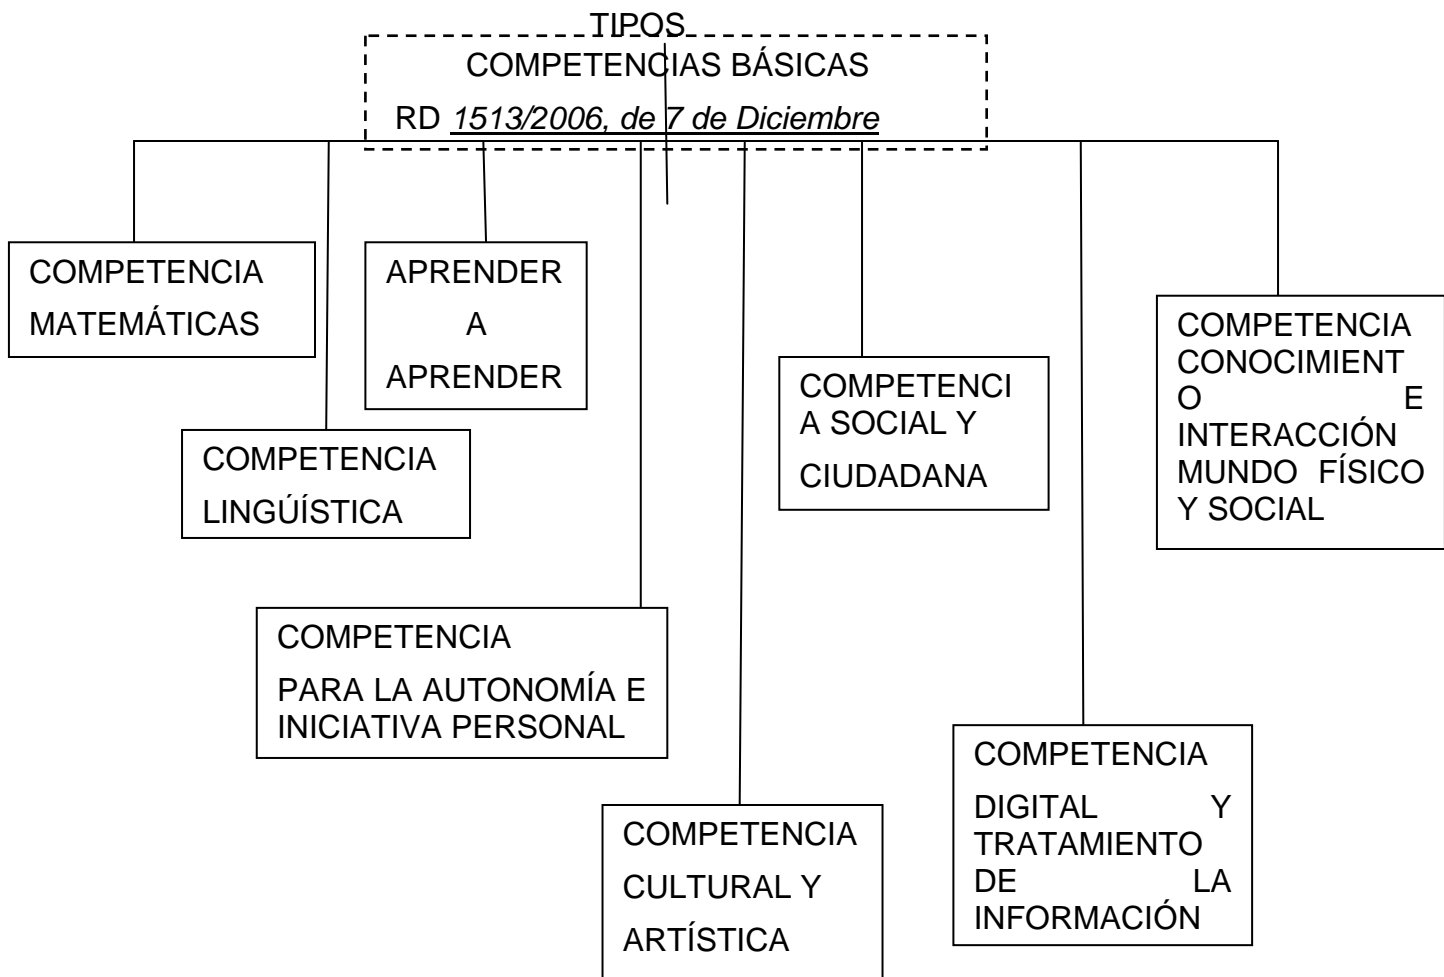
TIPOS

COMPETENCIAS BÁSICAS

RD 1513/2006, de 7 de Diciembre

COMPETENCIA MATEMÁTICAS

APRENDER A APRENDER

COMPETENCIA LINGÜÍSTICA

COMPETENCIA PARA LA AUTONOMÍA E INICIATIVA PERSONAL

COMPETENCIA CULTURAL Y ARTÍSTICA

COMPETENCIA SOCIAL Y CIUDADANA

COMPETENCIA DIGITAL Y TRATAMIENTO DE LA INFORMACIÓN

COMPETENCIA CONOCIMIENTO E INTERACCIÓN MUNDO FÍSICO Y SOCIAL